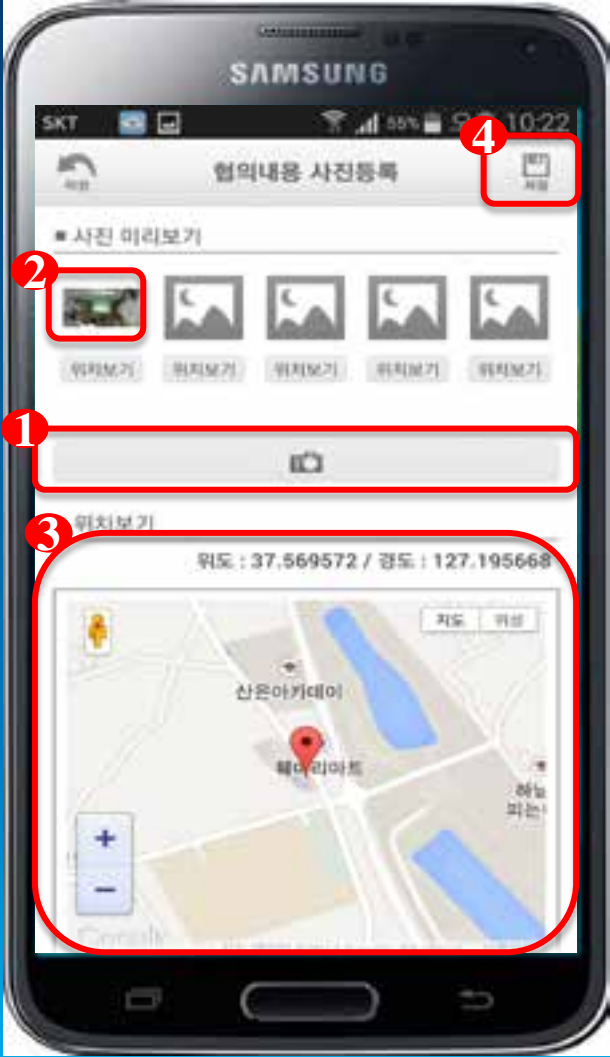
SAMSUNG

SKT 55% 10:22

4

이전

협의내용 사진등록

저장

■ 사진 미리보기

2

위치보기 위치보기 위치보기 위치보기 위치보기

1

3

위치보기

위도 : 37.569572 / 경도 : 127.195668

지도 위성

산은아카데미

훼미리마트

하늘
피는

+
−

Google